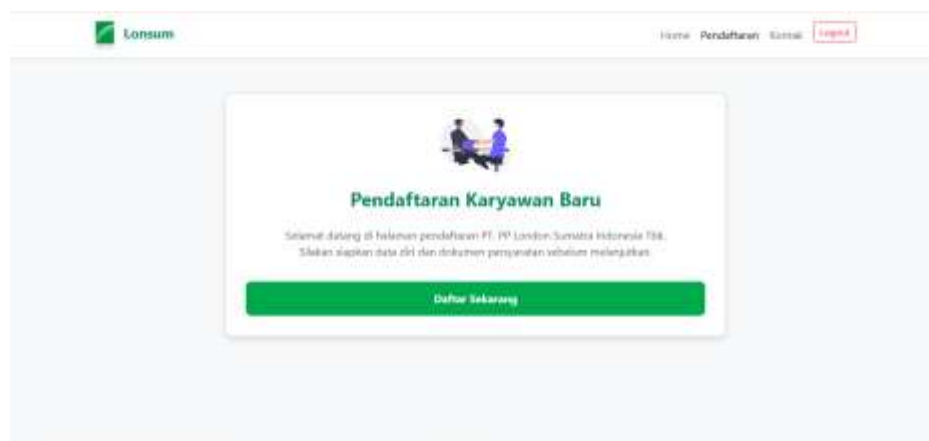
Lonsum

Home Pendaftaran Kontak Logout

Pendaftaran Karyawan Baru

Selamat datang di halaman pendaftaran PT. PP London Sumatra Indonesia Tbk. Silakan siapkan data diri dan dokumen persyaratan sebelum melanjutkan.

Daftar Sekarang